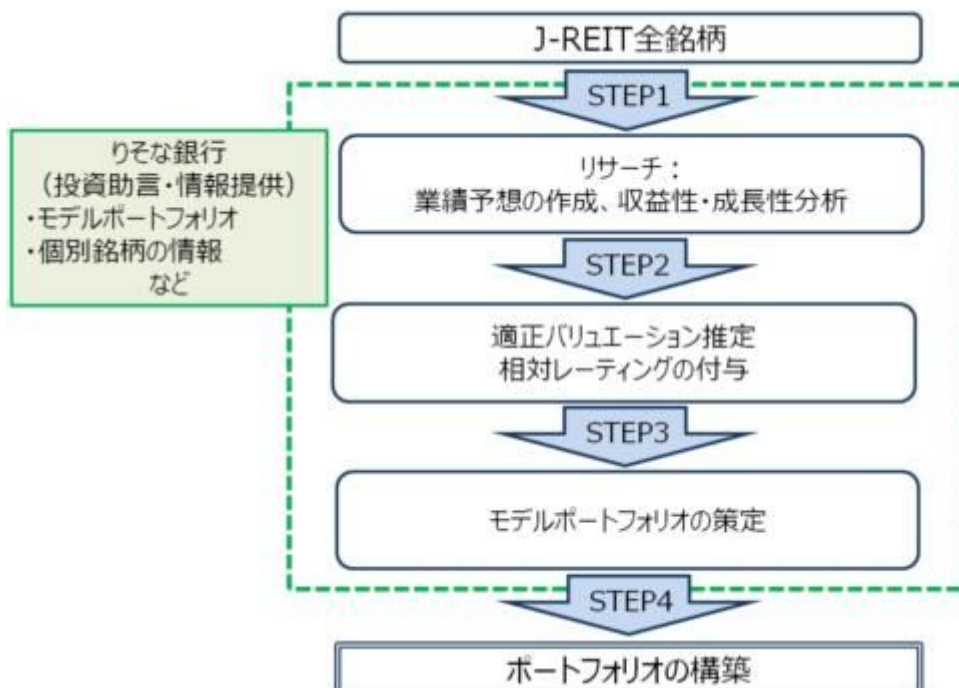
J-REIT全銘柄

STEP1

りそな銀行
（投資助言・情報提供）
・モデルポートフォリオ
・個別銘柄の情報
など

リサーチ：
業績予想の作成、収益性・成長性分析

STEP2

適正バリュエーション推定
相対レーティングの付与

STEP3

モデルポートフォリオの策定

STEP4

ポートフォリオの構築